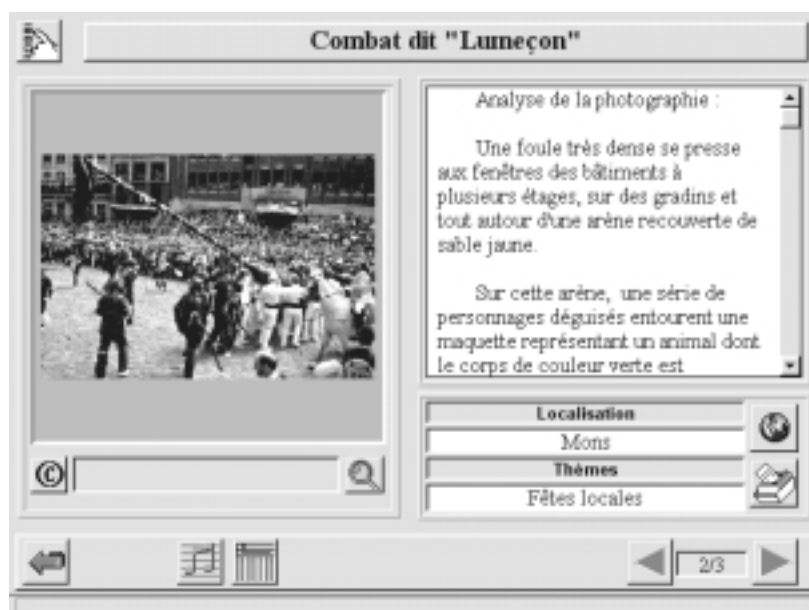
Combat dit "Lumeçon"

Analyse de la photographie :

Une foule très dense se presse aux fenêtres des bâtiments à plusieurs étages, sur des gradins et tout autour d'une arène recouverte de sable jaune.

Sur cette arène, une série de personnages déguisés entourent une maquette représentant un animal dont le corps de couleur verte est

Localisation
Mons
Thèmes
Fêtes locales

©

2/3